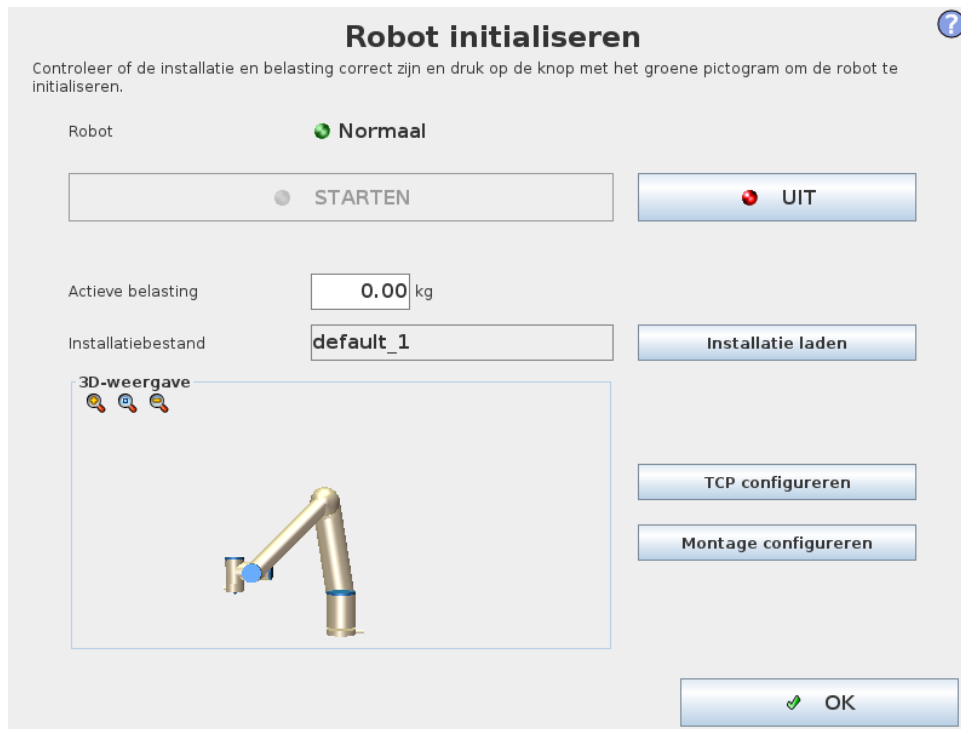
?

Robot initialiseren

Controleer of de installatie en belasting correct zijn en druk op de knop met het groene pictogram om de robot te initialiseren.

Robot Normaal

STARTEN

UIT

Actieve belasting 0.00 kg

Installatiebestand default_1

Installatie laden

3D-weergave

TCP configureren

Montage configureren

OK